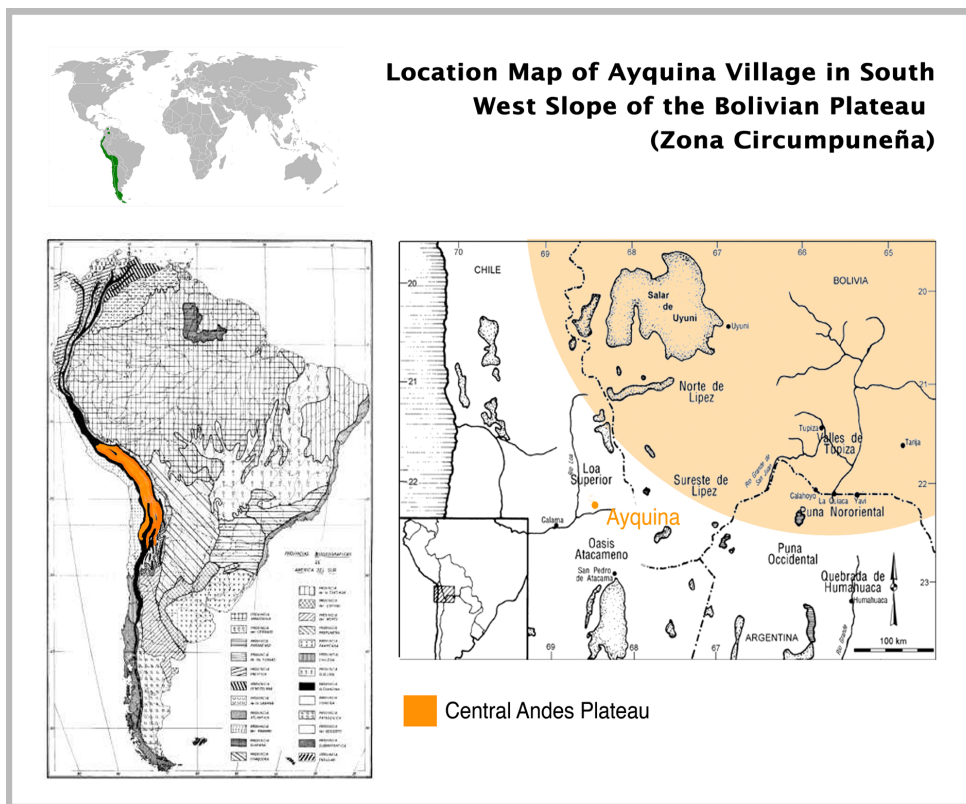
Location Map of Ayquina Village in South West Slope of the Bolivian Plateau (Zona Circumpuneña)

PROVINCIAS BIOGEOGRAFICAS DE AMERICA DEL SUR

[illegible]

70
69
68
67
66
65
CHILE
BOLIVIA
20
21
22
23
Salar de Uyuni
Uyuni
Norte de Lipez
Tupiza
Valles de Tupiza
Tarija
Loa Superior
Sureste de Lipez
Rio Loa
Rio Grande de San Juan
Calahoyo
La Quiaca
Yavi
Puna Nororiental
Calama
Ayquina
Oasis Atacameno
San Pedro de Atacama
Puna Occidental
Quebrada de Humahuaca
Humahuaca
ARGENTINA
Rio Grande
100 km
69
68
67

Central Andes Plateau